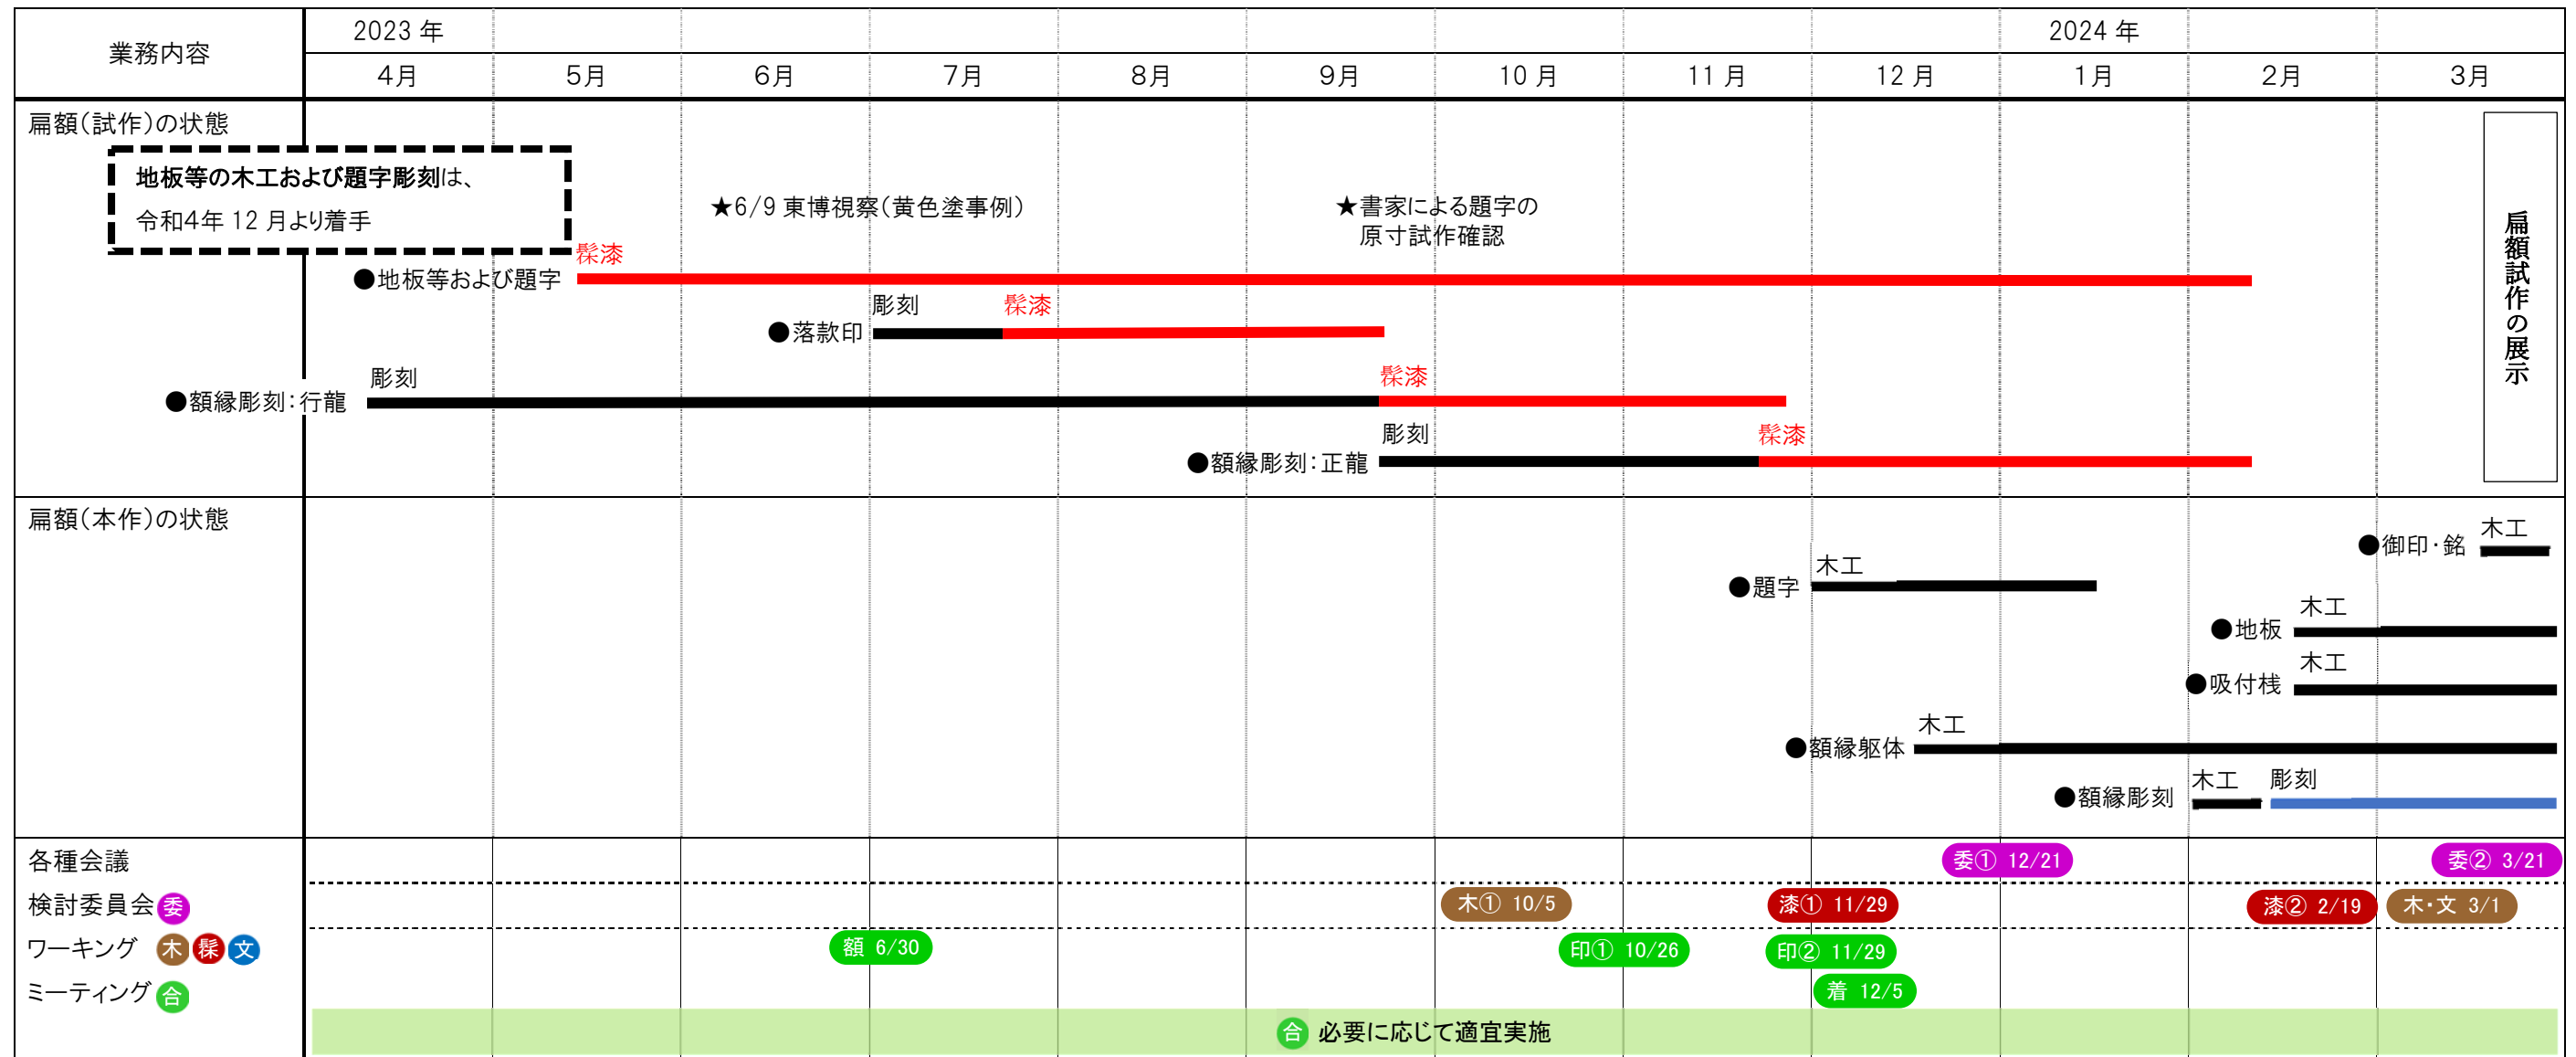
| 業務内容 | 2023 年 4月 | 5月 | 6月 | 7月 | 8月 | 9月 | 10 月 | 11 月 | 12 月 | 2024 年 1月 | 2月 | 3月 |
|---|---|---|---|---|---|---|---|---|---|---|---|---|

扁額(試作)の状態

**地板等の木工および題字彫刻**は、
令和4年 12 月より着手

★6/9 東博視察(黄色塗事例)

★書家による題字の原寸試作確認

髹漆
●地板等および題字

彫刻 髹漆
●落款印

彫刻
●額縁彫刻:行龍
髹漆

彫刻 髹漆
●額縁彫刻:正龍

扁額試作の展示

扁額(本作)の状態

●御印・銘 木工
●題字 木工
●地板 木工
●吸付桟 木工
●額縁躯体 木工
●額縁彫刻 木工 彫刻

各種会議
検討委員会 委
ワーキング 木 髹 文
ミーティング 合

委① 12/21
委② 3/21
木① 10/5
漆① 11/29
漆② 2/19
木・文 3/1
額 6/30
印① 10/26
印② 11/29
着 12/5

合 必要に応じて適宜実施